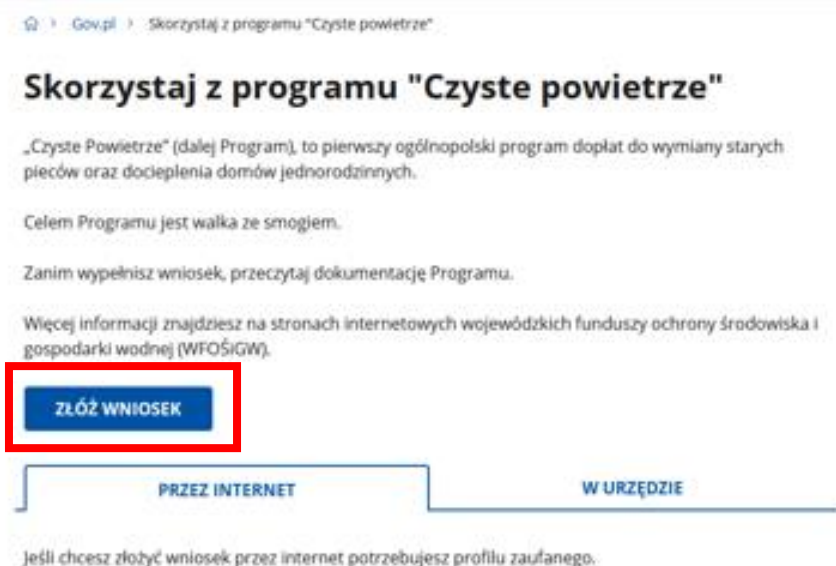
> Gov.pl > Skorzystaj z programu "Czyste powietrze"

Skorzystaj z programu "Czyste powietrze"

„Czyste Powietrze" (dalej Program), to pierwszy ogólnopolski program dopłat do wymiany starych pieców oraz docieplenia domów jednorodzinnych.

Celem Programu jest walka ze smogiem.

Zanim wypełnisz wniosek, przeczytaj dokumentację Programu.

Więcej informacji znajdziesz na stronach internetowych wojewódzkich funduszy ochrony środowiska i gospodarki wodnej (WFOŚiGW).

ZŁÓŻ WNIOSEK

PRZEZ INTERNET

W URZĘDZIE

Jeśli chcesz złożyć wniosek przez internet potrzebujesz profilu zaufanego.